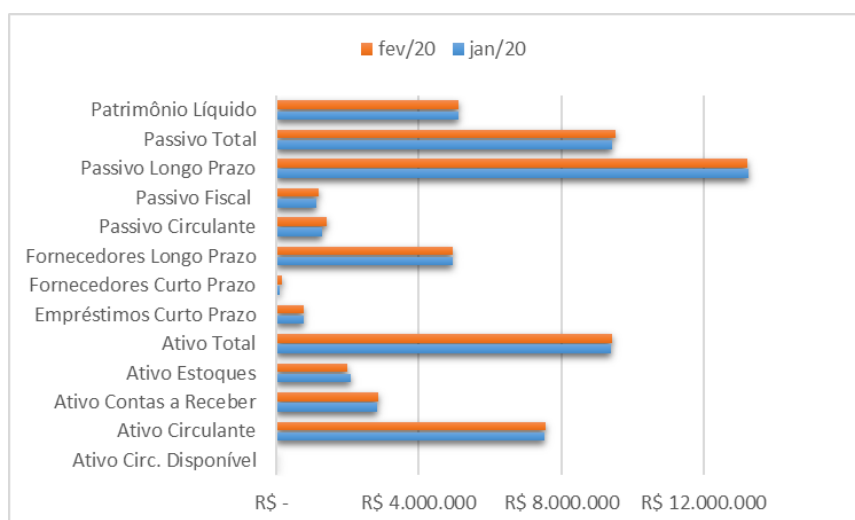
fev/20 jan/20

Patrimônio Líquido
Passivo Total
Passivo Longo Prazo
Passivo Fiscal
Passivo Circulante
Fornecedores Longo Prazo
Fornecedores Curto Prazo
Empréstimos Curto Prazo
Ativo Total
Ativo Estoques
Ativo Contas a Receber
Ativo Circulante
Ativo Circ. Disponível

R$ -
R$ 4.000.000
R$ 8.000.000
R$ 12.000.000